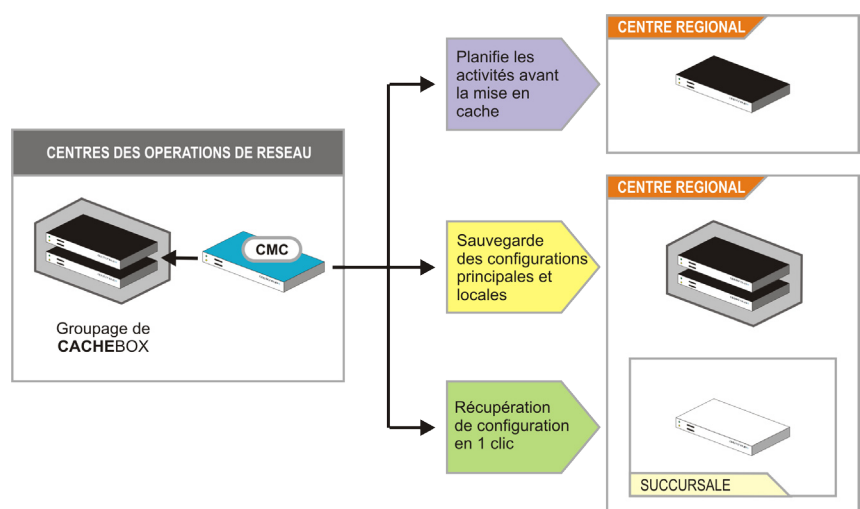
CENTRES DES OPERATIONS DE RESEAU

CMC

Groupage de CACHEBOX

Planifie les activités avant la mise en cache

Sauvegarde des configurations principales et locales

Récupération de configuration en 1 clic

CENTRE REGIONAL

CENTRE REGIONAL

SUCCURSALE